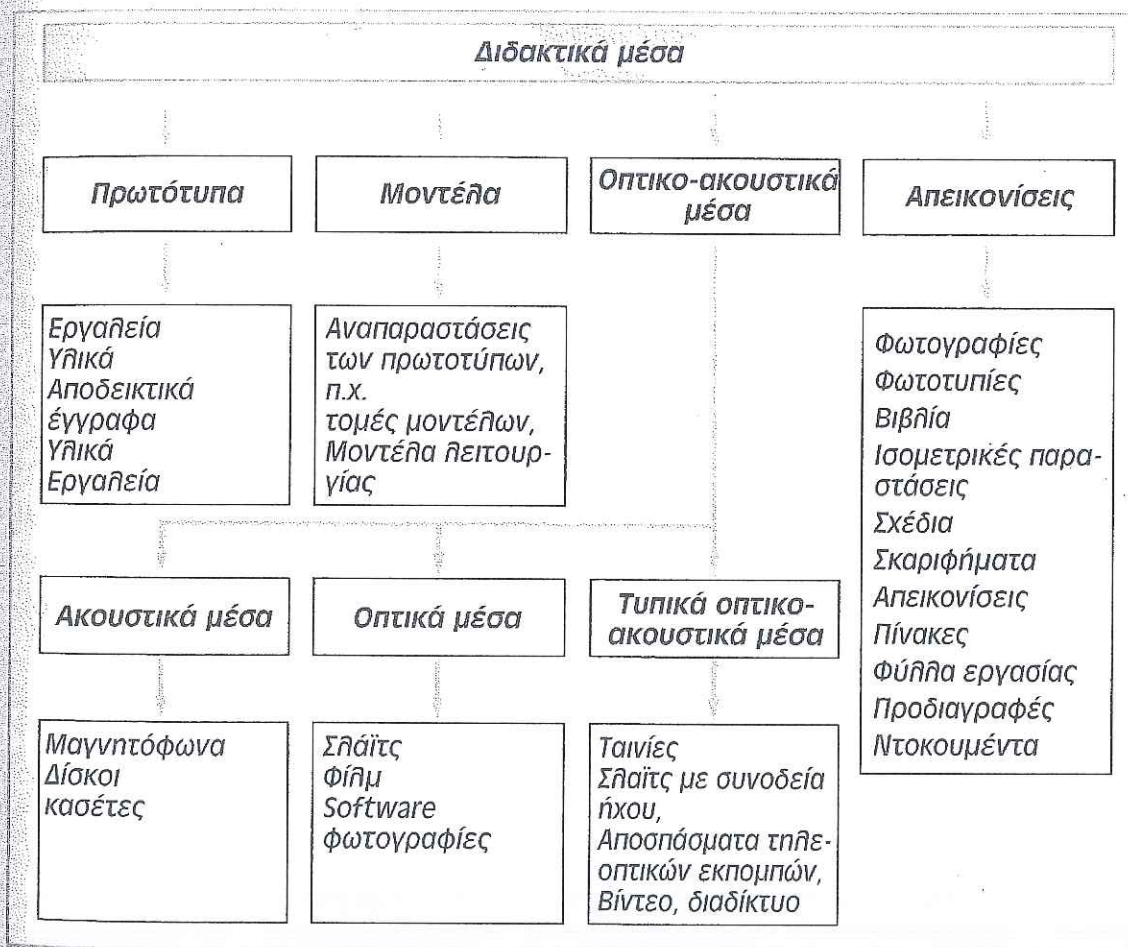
Διδακτικά μέσα

Πρωτότυπα

Μοντέλα

Οπτικο-ακουστικά μέσα

Απεικονίσεις

Εργαλεία
Υλικά
Αποδεικτικά έγγραφα
Υλικά
Εργαλεία

Αναπαραστάσεις των πρωτοτύπων, π.χ. τομές μοντέλων, Μοντέλα λειτουργίας

Φωτογραφίες
Φωτοτυπίες
Βιβλία
Ισομετρικές παραστάσεις
Σχέδια
Σκαριφήματα
Απεικονίσεις
Πίνακες
Φύλλα εργασίας
Προδιαγραφές
Ντοκουμέντα

Ακουστικά μέσα

Οπτικά μέσα

Τυπικά οπτικο-ακουστικά μέσα

Μαγνητόφωνα
Δίσκοι
κασέτες

Σλάιτς
Φίλμ
Software
φωτογραφίες

Ταινίες
Σλαϊτς με συνοδεία ήχου,
Αποσπάσματα τηλεοπτικών εκπομπών,
Βίντεο, διαδίκτυο